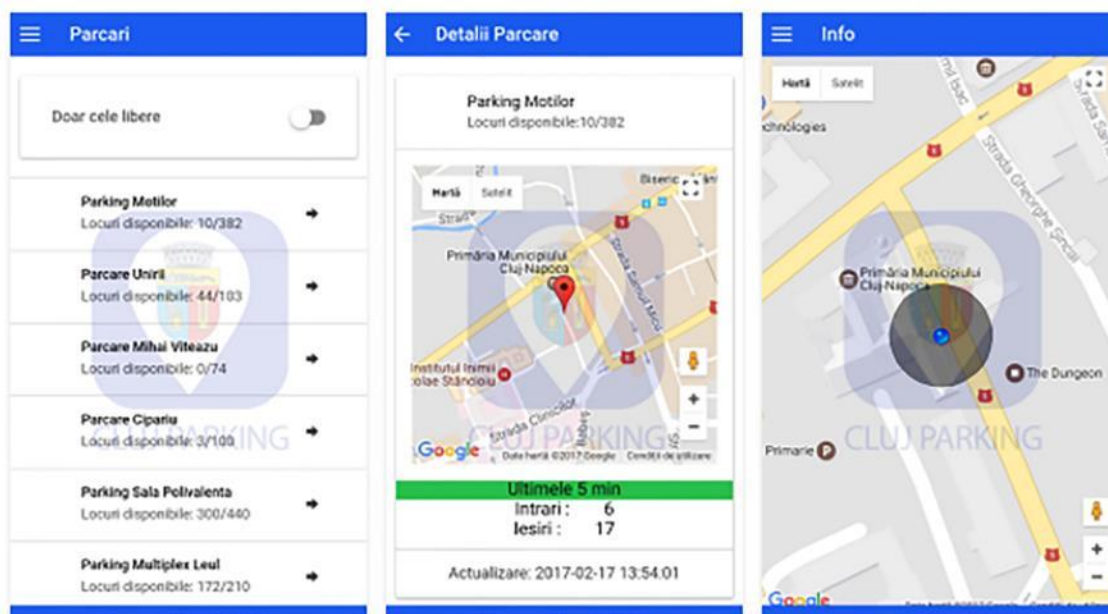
Parcari

Doar cele libere

Parking Motilor
Locuri disponibile: 10/382

Parcare Unirii
Locuri disponibile: 44/103

Parcare Mihai Viteazu
Locuri disponibile: 0/74

Parcare Cipariu
Locuri disponibile: 3/100

Parking Sala Polivalenta
Locuri disponibile: 300/440

Parking Multiplex Leul
Locuri disponibile: 172/210

CLUJ PARKING

Detalii Parcare

Parking Motilor
Locuri disponibile:10/382

Hartă Satelit
Biserica
Primăria Municipiului Cluj-Napoca
Strada Samuil Micu
Institutul Inimii Nicolae Stăncioiu
Strada Clinicilor
Babeș
Google
Date hartă ©2017 Google Condiții de utilizare

CLUJ PARKING

Ultimele 5 min
Intrari : 6
Iesiri : 17

Actualizare: 2017-02-17 13:54:01

Info

Hartă Satelit
Technologies
Strada Gheorghe Șincai
Primăria Municipiului Cluj-Napoca
The Dungeon
Primarie
CLUJ PARKING
Google